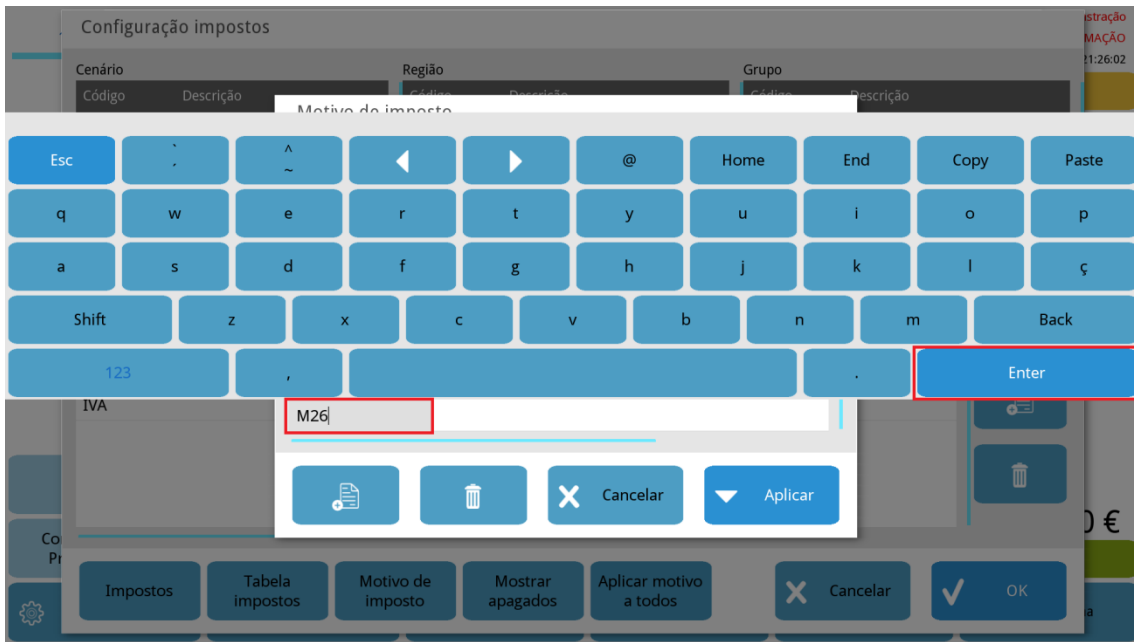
Configuração impostos

stração
MAÇÃO
21:26:02

Cenário
Código Descrição

Região
Código Descrição

Grupo
Código Descrição

Motivo do imposto

Esc
` ´
^ ~
@
Home
End
Copy
Paste
q w e r t y u i o p
a s d f g h j k l ç
Shift z x c v b n m Back
123 , . Enter

IVA

M26

Cancelar
Aplicar

0 €

Co
Pr

Impostos
Tabela impostos
Motivo de imposto
Mostrar apagados
Aplicar motivo a todos
Cancelar
OK